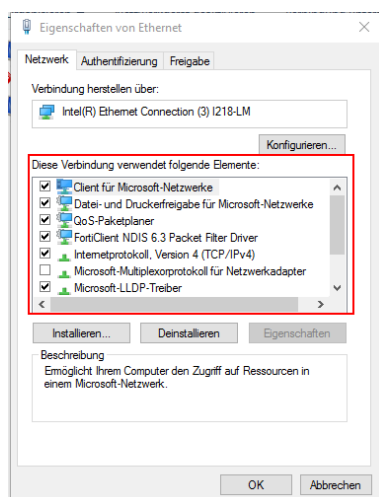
Eigenschaften von Ethernet

Netzwerk | Authentifizierung | Freigabe

Verbindung herstellen über:

Intel(R) Ethernet Connection (3) I218-LM

Konfigurieren...

Diese Verbindung verwendet folgende Elemente:

☑ Client für Microsoft-Netzwerke
☑ Datei- und Druckerfreigabe für Microsoft-Netzwerke
☑ QoS-Paketplaner
☑ FortiClient NDIS 6.3 Packet Filter Driver
☑ Internetprotokoll, Version 4 (TCP/IPv4)
☐ Microsoft-Multiplexorprotokoll für Netzwerkadapter
☑ Microsoft-LLDP-Treiber

Installieren... | Deinstallieren | Eigenschaften

Beschreibung
Ermöglicht Ihrem Computer den Zugriff auf Ressourcen in einem Microsoft-Netzwerk.

OK | Abbrechen